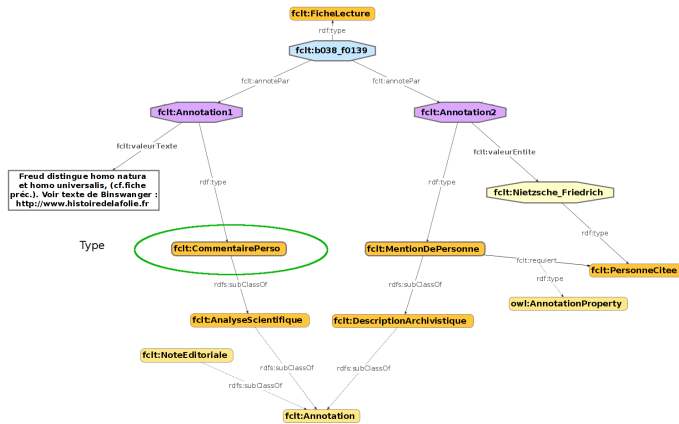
fclt:FicheLecture

rdf:type

fclt:b038_f0139

fclt:annotePar

fclt:annotePar

fclt:Annotation1

fclt:Annotation2

fclt:valeurTexte

fclt:valeurEntite

Freud distingue homo natura et homo universalis, (cf.fiche préc.). Voir texte de Binswanger : http://www.histoiredelafolie.fr

rdf:type

rdf:type

fclt:Nietzsche_Friedrich

rdf:type

Type

fclt:CommentairePerso

fclt:MentionDePersonne

fclt:requiert

fclt:PersonneCitee

rdf:type

rdfs:subClassOf

rdfs:subClassOf

owl:AnnotationProperty

fclt:AnalyseScientifique

fclt:DescriptionArchivistique

fclt:NoteEditoriale

rdfs:subClassOf

rdfs:subClassOf

rdfs:subClassOf

fclt:Annotation